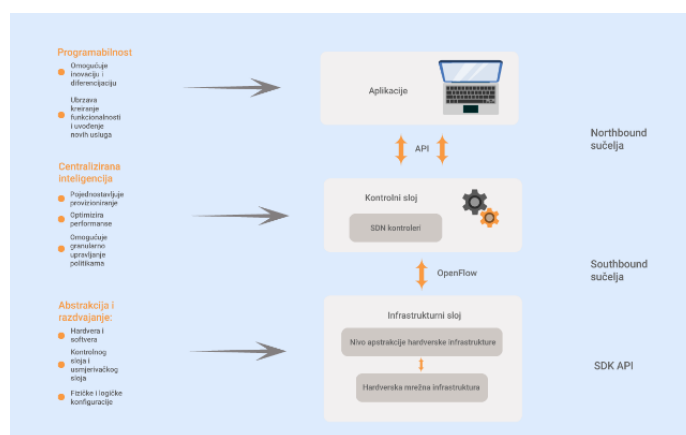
Programabilnost
Omogućuje inovaciju i diferencijaciju
Ubrzava kreiranje funkcionalnosti i uvođenje novih usluga

Centralizirana inteligencija
Pojednostavljuje provizioniranje
Optimizira performanse
Omogućuje granularno upravljanje politikama

Abstrakcija i razdvajanje:
Hardvera i softvera
Kontrolnog sloja i usmjerivačkog sloja
Fizičke i logičke konfiguracije

Aplikacije

API

Kontrolni sloj
SDN kontroleri

OpenFlow

Infrastrukturni sloj
Nivo apstrakcije hardverske infrastrukture
Hardverska mrežna infrastruktura

Northbound sučelja

Southbound sučelja

SDK API